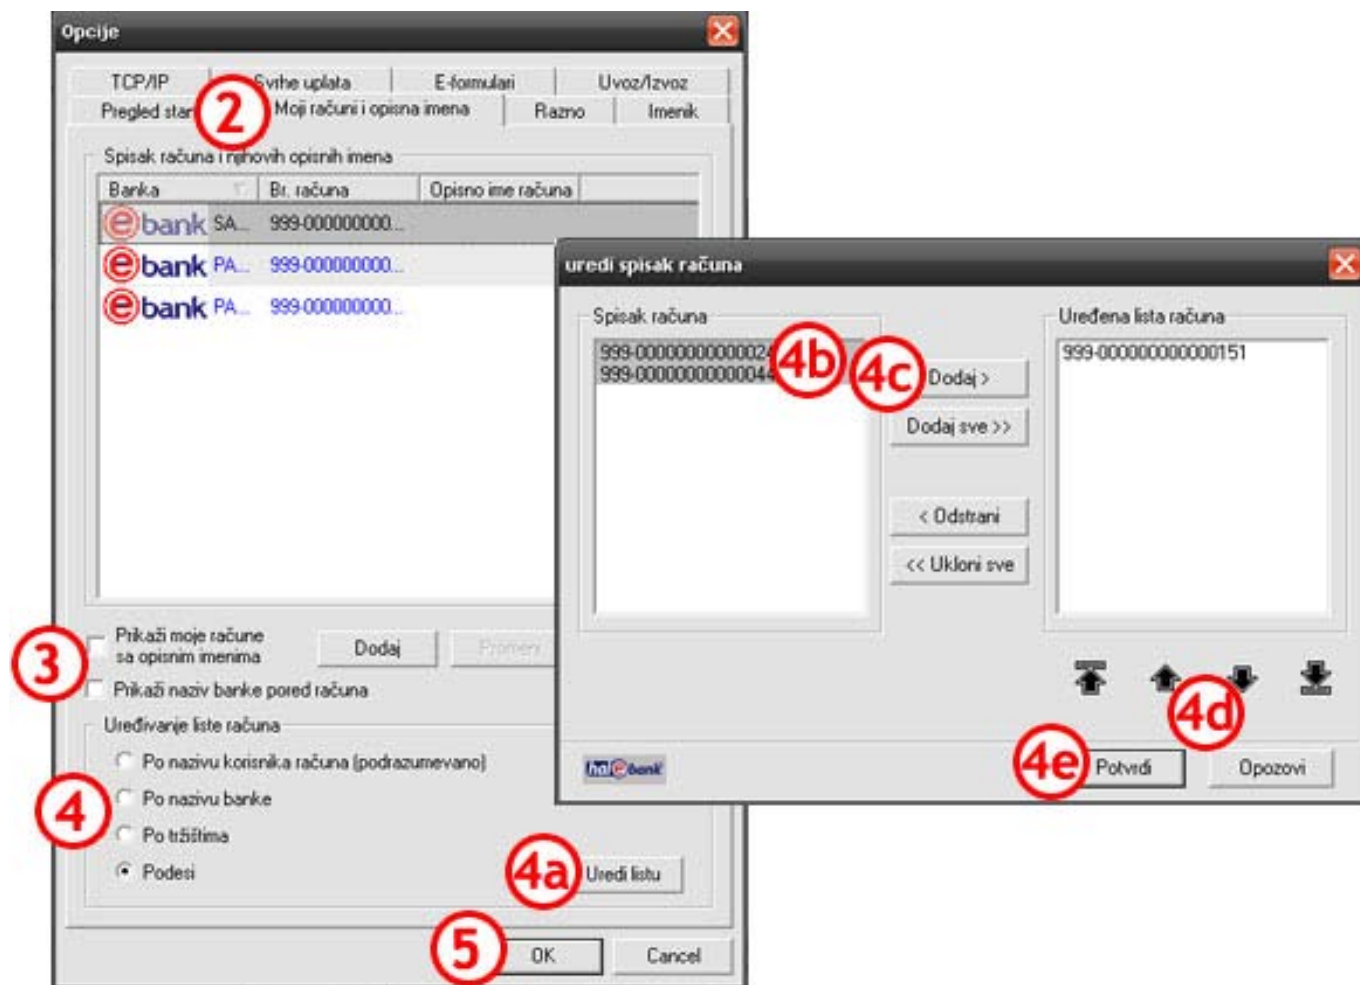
Opcije

TCP/IP | Svrhe uplata | E-formulari | Uvoz/Izvoz
Pregled stan | Moji računi i opisna imena | Razno | Imenik

2

Spisak računa i njihovih opisnih imena

| Banka | Br. računa | Opisno ime računa |
|---|---|---|
| ebank SA... | 999-000000000... | |
| ebank PA... | 999-000000000... | |
| ebank PA... | 999-000000000... | |

3

Prikaži moje račune sa opisnim imenima

Dodaj

Promeni

Prikaži naziv banke pored računa

Uređivanje liste računa

4

Po nazivu korisnika računa (podrazumevano)

Po nazivu banke

Po tržištima

Podesi

4a

Uredi listu

5

OK

Cancel

uredi spisak računa

Spisak računa

999-00000000000024

999-00000000000044

4b

4c

Dodaj >

Dodaj sve >>

< Odstrani

<< Ukloni sve

Uređena lista računa

999-000000000000151

4d

4e

Potvrdi

Opozovi

hal ebank